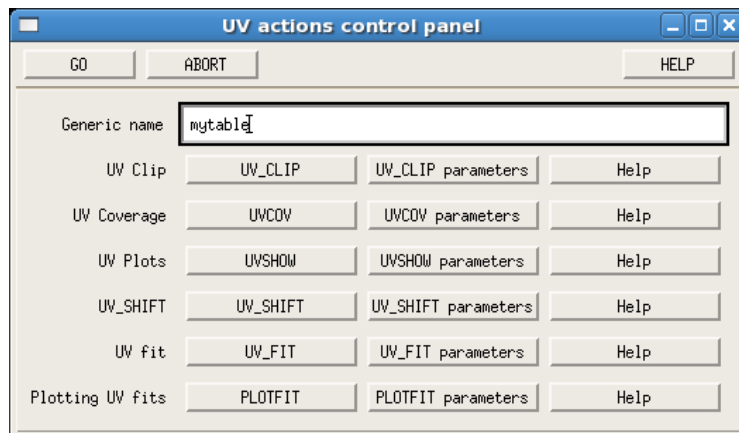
UV actions control panel

GO ABORT HELP

| | | | |
|---|---|---|---|
| Generic name | mytable | | |
| UV Clip | UV_CLIP | UV_CLIP parameters | Help |
| UV Coverage | UVCOV | UVCOV parameters | Help |
| UV Plots | UVSHOW | UVSHOW parameters | Help |
| UV_SHIFT | UV_SHIFT | UV_SHIFT parameters | Help |
| UV fit | UV_FIT | UV_FIT parameters | Help |
| Plotting UV fits | PLOTFIT | PLOTFIT parameters | Help |